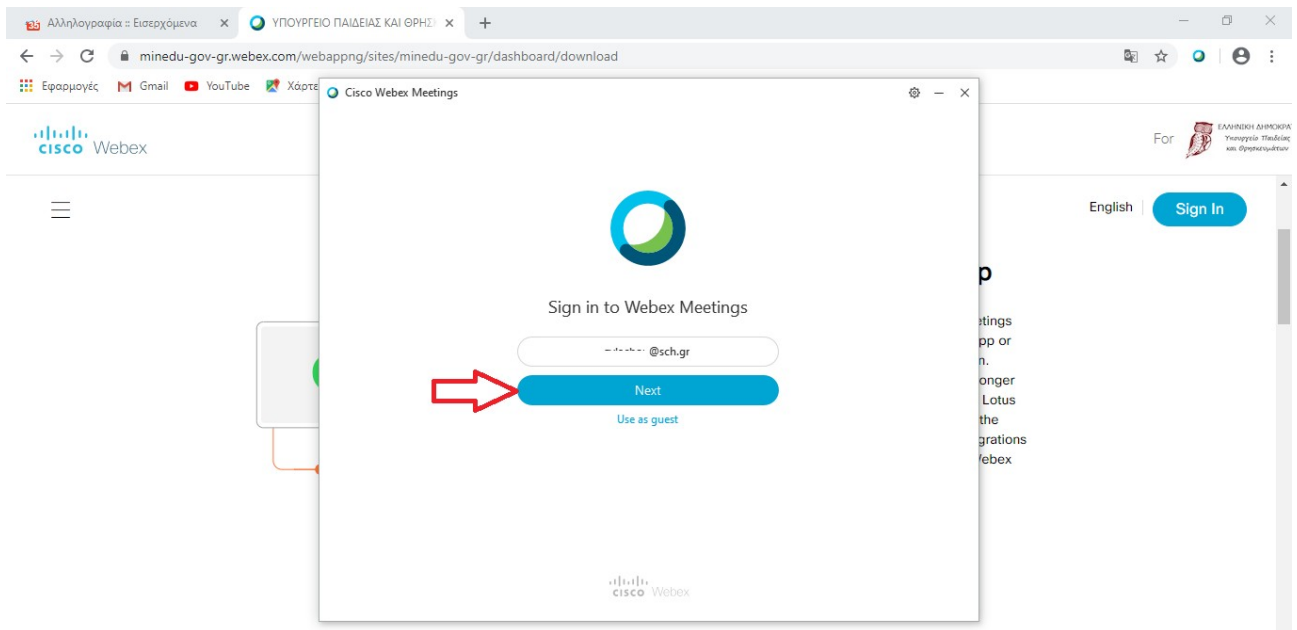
Αλληλογραφία :: Εισερχόμενα × ΥΠΟΥΡΓΕΙΟ ΠΑΙΔΕΙΑΣ ΚΑΙ ΘΡΗΣ ×

minedu-gov-gr.webex.com/webappng/sites/minedu-gov-gr/dashboard/download

Εφαρμογές Gmail YouTube Χάρτε

cisco Webex

For ΕΛΛΗΝΙΚΗ ΔΗΜΟΚΡΑ Υπουργείο Παιδείας και Θρησκευμάτων

English Sign In

p

etings
pp or
n.
onger
Lotus
the
grations
Vebex

Cisco Webex Meetings

Sign in to Webex Meetings

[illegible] @sch.gr

Next

Use as guest

cisco Webex